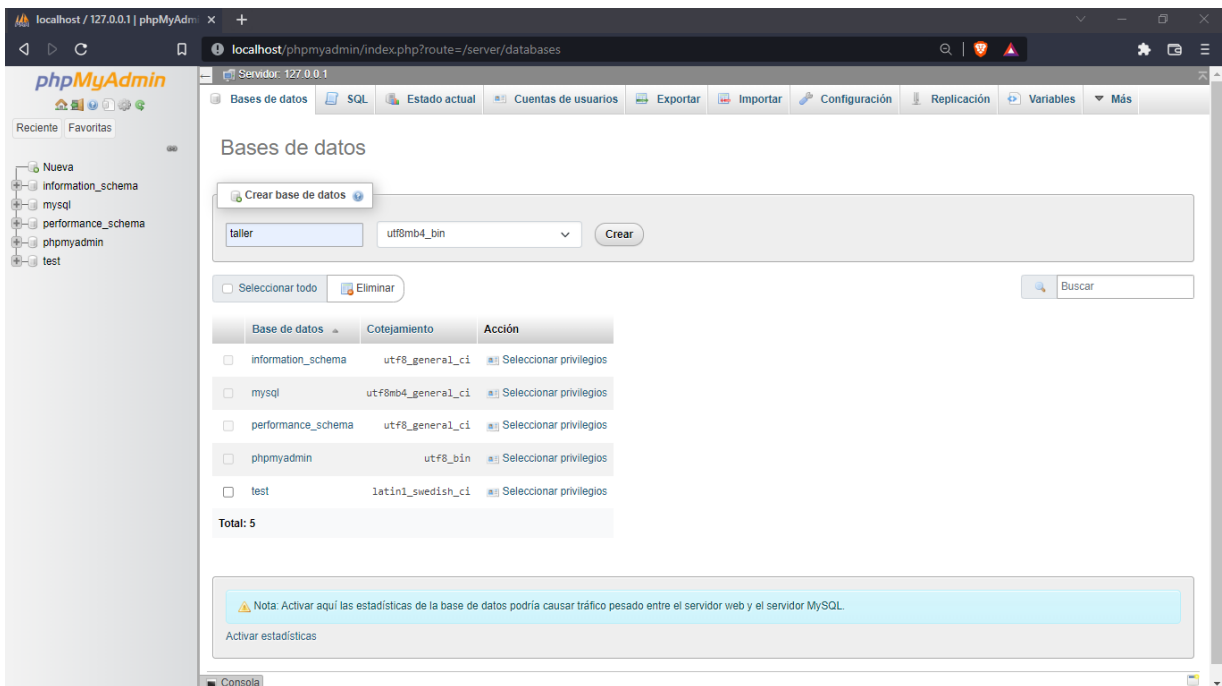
localhost / 127.0.0.1 | phpMyAdm

localhost/phpmyadmin/index.php?route=/server/databases

phpMyAdmin

Reciente Favoritas

Nueva
information_schema
mysql
performance_schema
phpmyadmin
test

Servidor: 127.0.0.1

Bases de datos | SQL | Estado actual | Cuentas de usuarios | Exportar | Importar | Configuración | Replicación | Variables | Más

Bases de datos

Crear base de datos

taller | utf8mb4_bin | Crear

Seleccionar todo | Eliminar

Buscar

| Base de datos | Cotejamiento | Acción |
|---|---|---|
| information_schema | utf8_general_ci | Seleccionar privilegios |
| mysql | utf8mb4_general_ci | Seleccionar privilegios |
| performance_schema | utf8_general_ci | Seleccionar privilegios |
| phpmyadmin | utf8_bin | Seleccionar privilegios |
| test | latin1_swedish_ci | Seleccionar privilegios |
| Total: 5 | | |

Nota: Activar aquí las estadísticas de la base de datos podría causar tráfico pesado entre el servidor web y el servidor MySQL.

Activar estadísticas

Consola